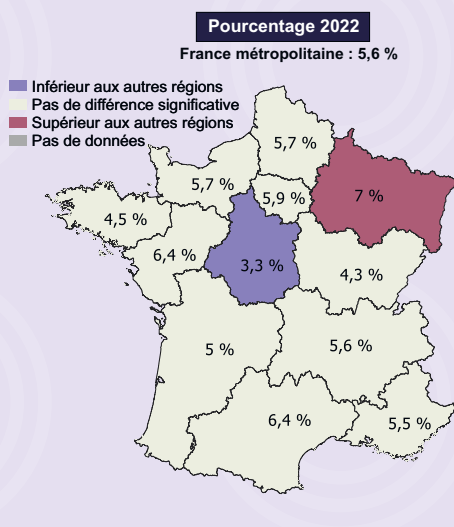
Pourcentage 2022

France métropolitaine : 5,6 %

Inférieur aux autres régions
Pas de différence significative
Supérieur aux autres régions
Pas de données

5,7 %
5,7 %
5,9 %
7 %
4,5 %
6,4 %
3,3 %
4,3 %
5 %
5,6 %
6,4 %
5,5 %